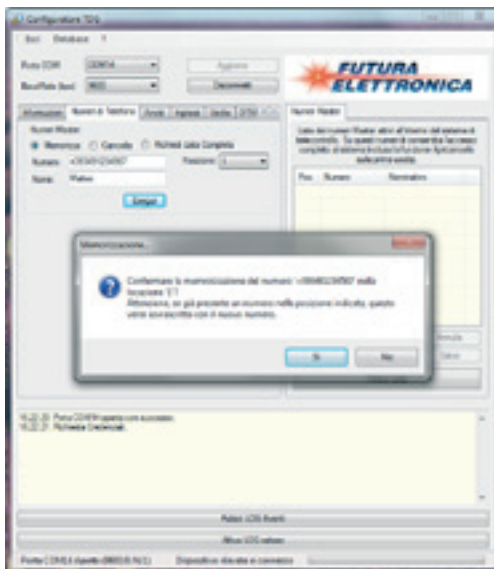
Configuratore TDG

Esci Database ?

Porta COM COM14

BaudRate (bps) 9600

Aggiorna

Disconnetti

FUTURA ELETTRONICA

Informazioni | Numeri di Telefono | Allarmi | Ingressi | Uscite | DTMF

Numeri Master

Memorizza Cancella Richiedi Lista Completa

Numero +393491234567 Posizione 1

Nome Matteo

Esegui

Numeri Master

Lista dei numeri Master attivi all'interno del sistema di telecontrollo. Su questi numeri di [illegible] completo al sistema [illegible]

Pos. Numero Nominativo

Memorizzazione...

Confermare la memorizzazione del numero '+393491234567' nella locazione '1'?
Attenzione, se già presente un numero nella posizione indicata, questo verrà sovrascritto con il nuovo numero.

Sì No

16:22:20 Porta COM14 aperta con successo.
16:22:21 Richiesta Credenziali.

Pulisci LOG Eventi

Attiva LOG esteso

Porta COM14 aperta (9600,8,N,1) Dispositivo rilevato e connesso